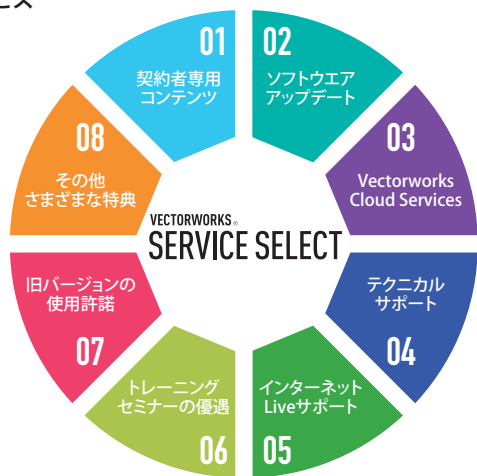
ス

01
契約者専用コンテンツ

02
ソフトウエアアップデート

03
Vectorworks Cloud Services

04
テクニカルサポート

05
インターネットLiveサポート

06
トレーニングセミナーの優遇

07
旧バージョンの使用許諾

08
その他さまざまな特典

VECTORWORKS®
SERVICE SELECT